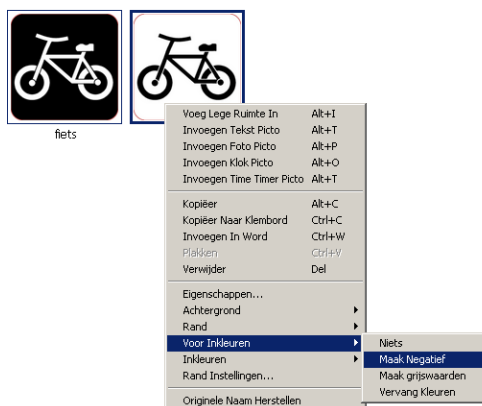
fiets

Voeg Lege Ruimte In Alt+I
Invoegen Tekst Picto Alt+T
Invoegen Foto Picto Alt+P
Invoegen Klok Picto Alt+O
Invoegen Time Timer Picto Alt+T

Kopiëer Alt+C
Kopiëer Naar Klembord Ctrl+C
Invoegen In Word Ctrl+W
Plakken Ctrl+V
Verwijder Del

Eigenschappen...
Achtergrond
Rand
Voor Inkleuren
Inkleuren
Rand Instellingen...

Originele Naam Herstellen

Niets
Maak Negatief
Maak grijswaarden
Vervang Kleuren